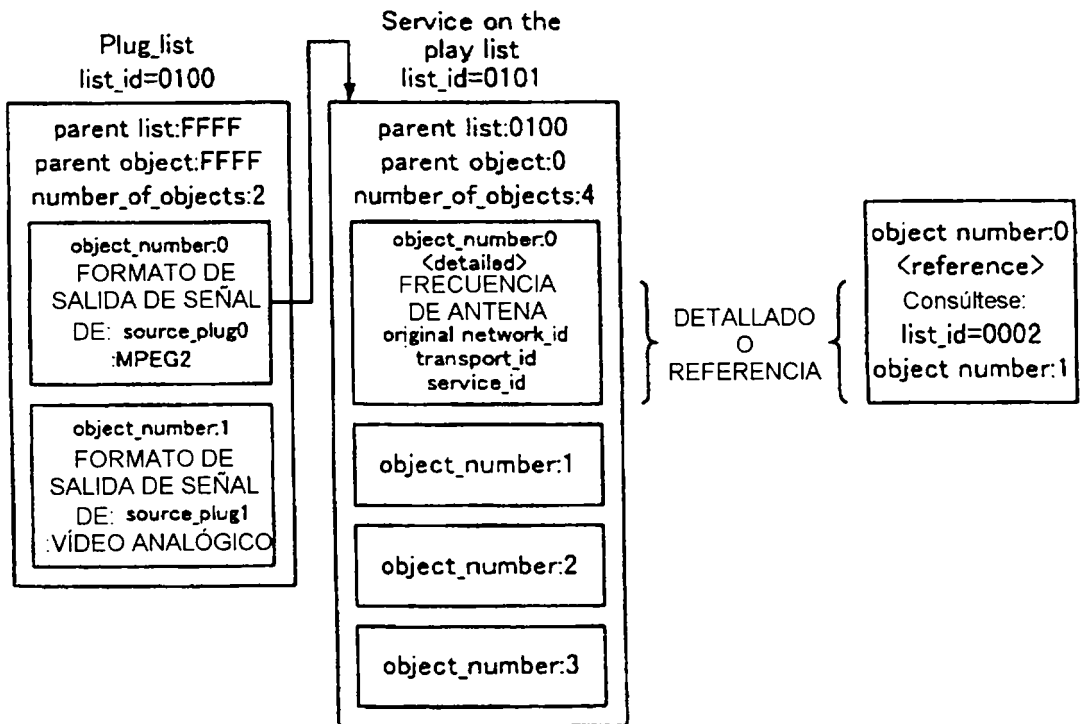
Plug_list
list_id=0100

parent list:FFFF
parent object:FFFF
number_of_objects:2

object_number:0
FORMATO DE SALIDA DE SEÑAL DE: source_plug0 :MPEG2

object_number:1
FORMATO DE SALIDA DE SEÑAL DE: source_plug1 :VÍDEO ANALÓGICO

Service on the play list
list_id=0101

parent list:0100
parent object:0
number_of_objects:4

object_number:0
<detailed>
FRECUENCIA DE ANTENA
original network_id
transport_id
service_id

object_number:1

object_number:2

object_number:3

DETALLADO
O
REFERENCIA

object number:0
<reference>
Consúltese:
list_id=0002
object number:1